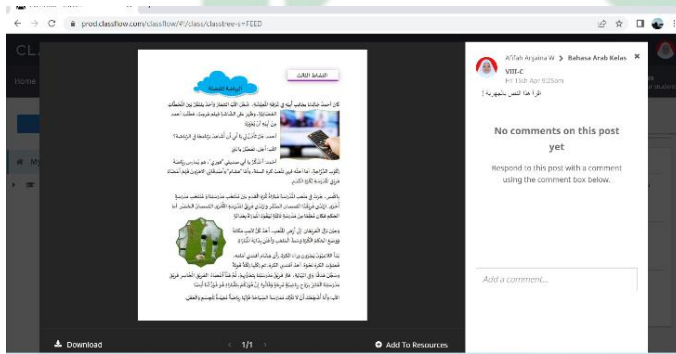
prod.classflow.com/classflow/#/class/classtree-c/FEED

CL
Home

النشاط الثالث
الرياضة المفضلة

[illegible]

Download
1/1
Add To Resources

Al'Tab Anjaina W > Bahasa Arab Kelas VIII-C
Fri 15th Apr 9:25am
اقرأ هذا النص بالجهرية !

No comments on this post yet

Respond to this post with a comment using the comment box below.

Add a comment...